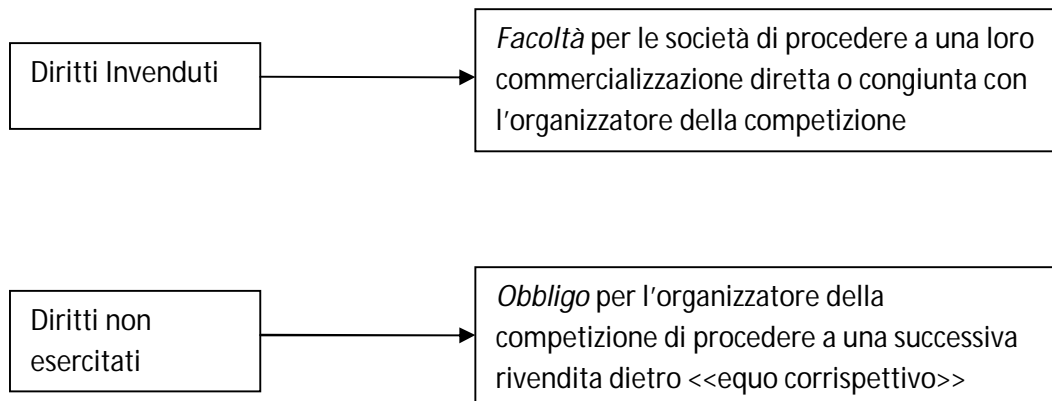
Diritti Invenduti

*Facoltà* per le società di procedere a una loro commercializzazione diretta o congiunta con l'organizzatore della competizione

Diritti non esercitati

*Obbligo* per l'organizzatore della competizione di procedere a una successiva rivendita dietro <<equo corrispettivo>>